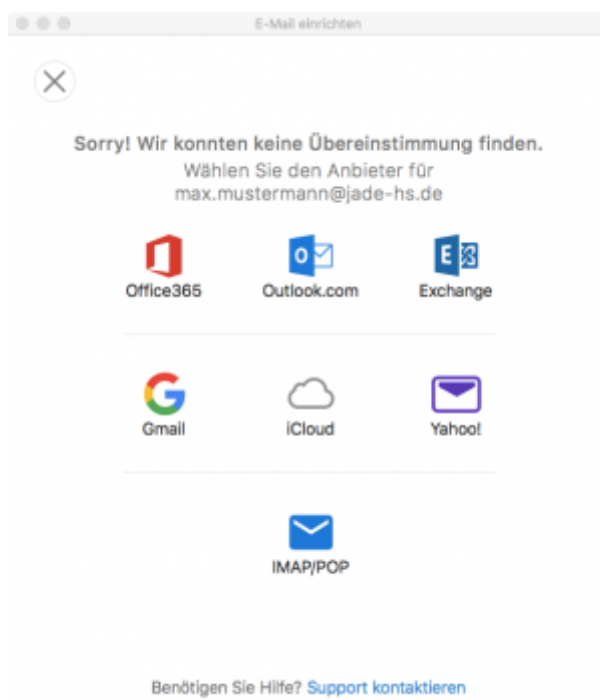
E-Mail einrichten

Sorry! Wir konnten keine Übereinstimmung finden.
Wählen Sie den Anbieter für max.mustermann@jade-hs.de

Office365
Outlook.com
Exchange

Gmail
iCloud
Yahoo!

IMAP/POP

Benötigen Sie Hilfe? Support kontaktieren